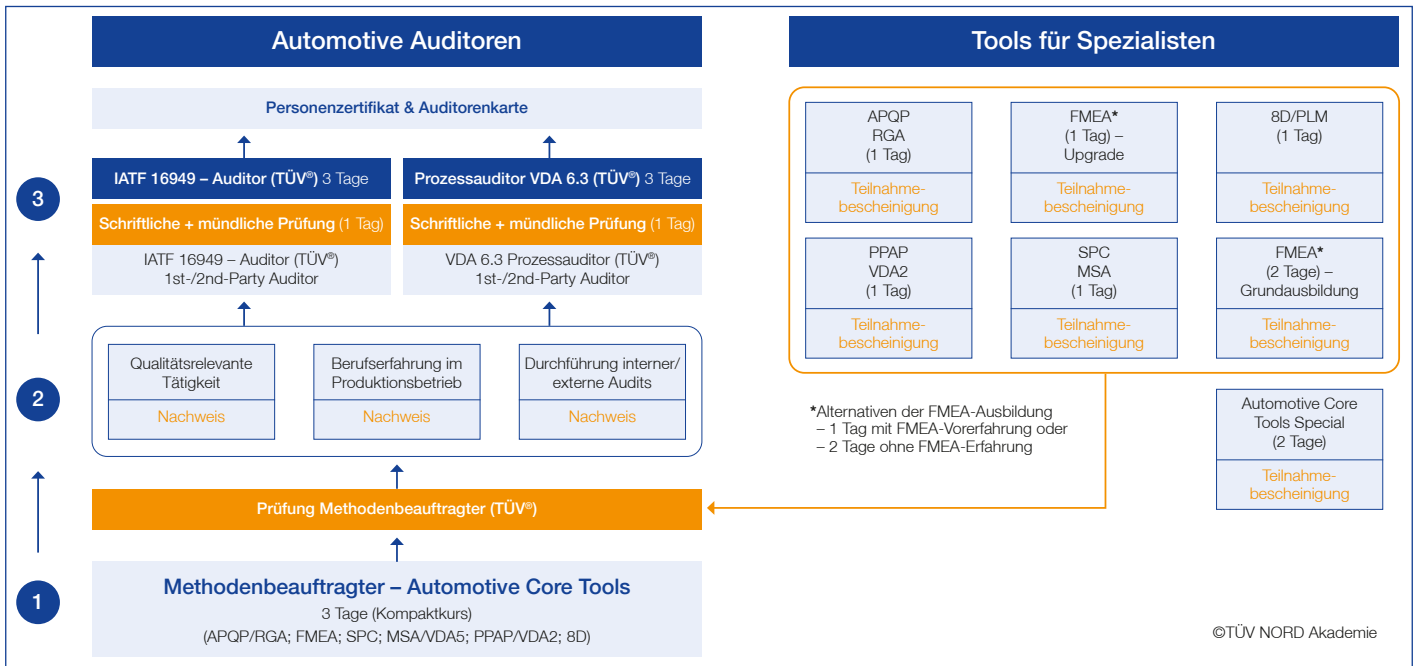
Automotive Auditoren

Personenzertifikat & Auditorenkarte

IATF 16949 – Auditor (TÜV®) 3 Tage

Schriftliche + mündliche Prüfung (1 Tag)

IATF 16949 – Auditor (TÜV®) 1st-/2nd-Party Auditor

Prozessauditor VDA 6.3 (TÜV®) 3 Tage

Schriftliche + mündliche Prüfung (1 Tag)

VDA 6.3 Prozessauditor (TÜV®) 1st-/2nd-Party Auditor

3

2

Qualitätsrelevante Tätigkeit

Nachweis

Berufserfahrung im Produktionsbetrieb

Nachweis

Durchführung interner/ externe Audits

Nachweis

Prüfung Methodenbeauftragter (TÜV®)

1

Methodenbeauftragter – Automotive Core Tools

3 Tage (Kompaktkurs)

(APQP/RGA; FMEA; SPC; MSA/VDA5; PPAP/VDA2; 8D)

Tools für Spezialisten

APQP RGA (1 Tag)

Teilnahmebescheinigung

FMEA* (1 Tag) – Upgrade

Teilnahmebescheinigung

8D/PLM (1 Tag)

Teilnahmebescheinigung

PPAP VDA2 (1 Tag)

Teilnahmebescheinigung

SPC MSA (1 Tag)

Teilnahmebescheinigung

FMEA* (2 Tage) – Grundausbildung

Teilnahmebescheinigung

*Alternativen der FMEA-Ausbildung
– 1 Tag mit FMEA-Vorerfahrung oder
– 2 Tage ohne FMEA-Erfahrung

Automotive Core Tools Special (2 Tage)

Teilnahmebescheinigung

©TÜV NORD Akademie